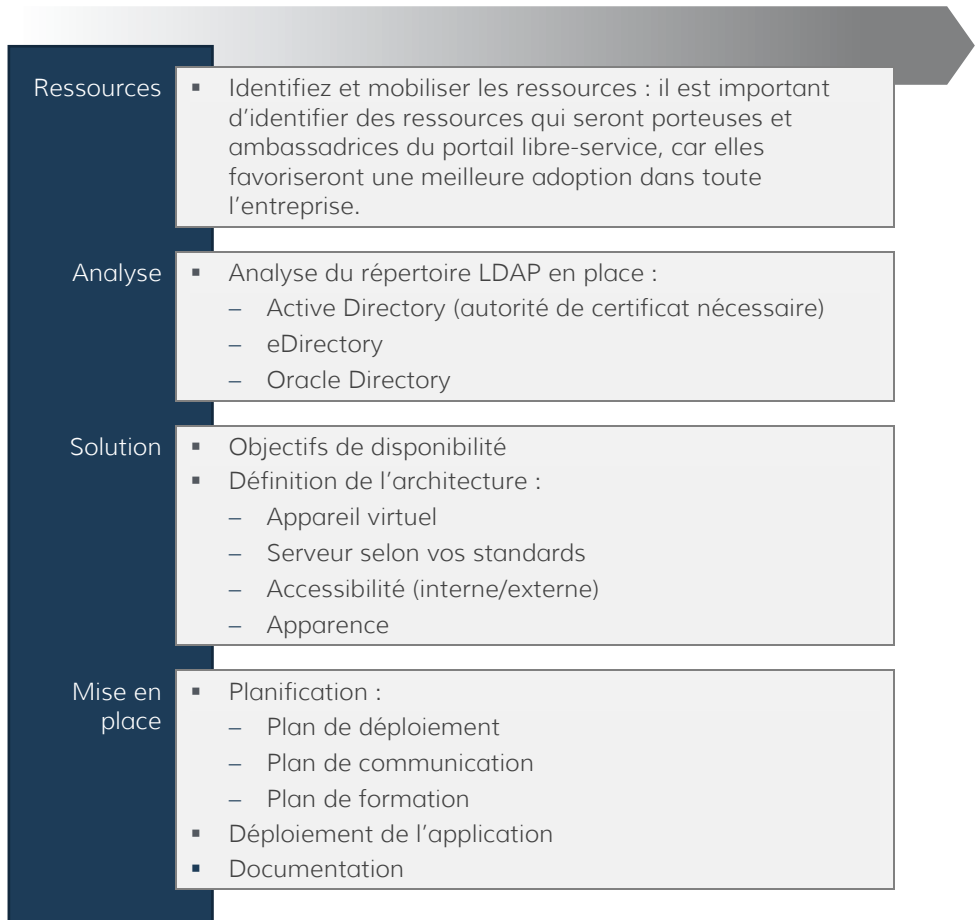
Ressources

- Identifiez et mobiliser les ressources : il est important d'identifier des ressources qui seront porteuses et ambassadrices du portail libre-service, car elles favoriseront une meilleure adoption dans toute l'entreprise.

Analyse

- Analyse du répertoire LDAP en place :
  – Active Directory (autorité de certificat nécessaire)
  – eDirectory
  – Oracle Directory

Solution

- Objectifs de disponibilité
- Définition de l'architecture :
  – Appareil virtuel
  – Serveur selon vos standards
  – Accessibilité (interne/externe)
  – Apparence

Mise en place

- Planification :
  – Plan de déploiement
  – Plan de communication
  – Plan de formation
- Déploiement de l'application
- Documentation